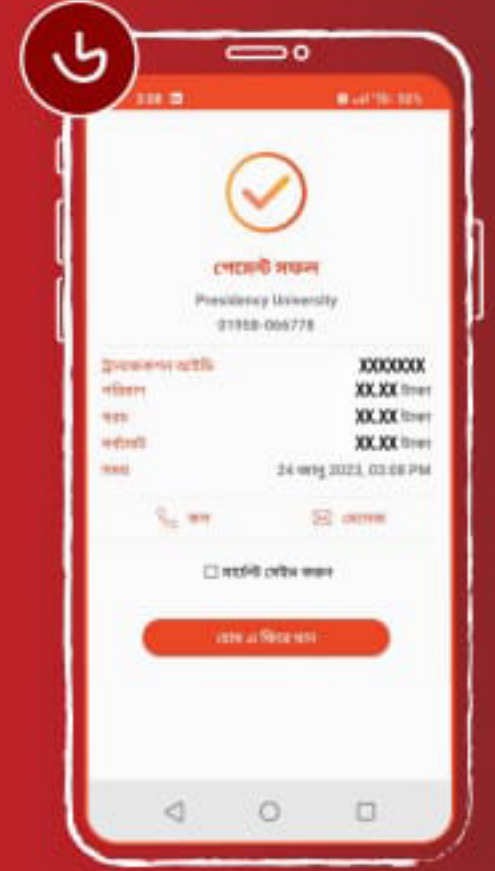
3:08

পেমেন্ট সফল

Presidency University

01958-066778

| ট্রানজেকশন আইডি | XXXXXXX |
|---|---|
| পরিমাণ | XX.XX টাকা |
| চার্জ | XX.XX টাকা |
| সর্বমোট | XX.XX টাকা |
| সময় | 24 জানু 2023, 03:08 PM |

কল

মেসেজ

পেমেন্ট সেভ করুন

হোম এ ফিরে যান